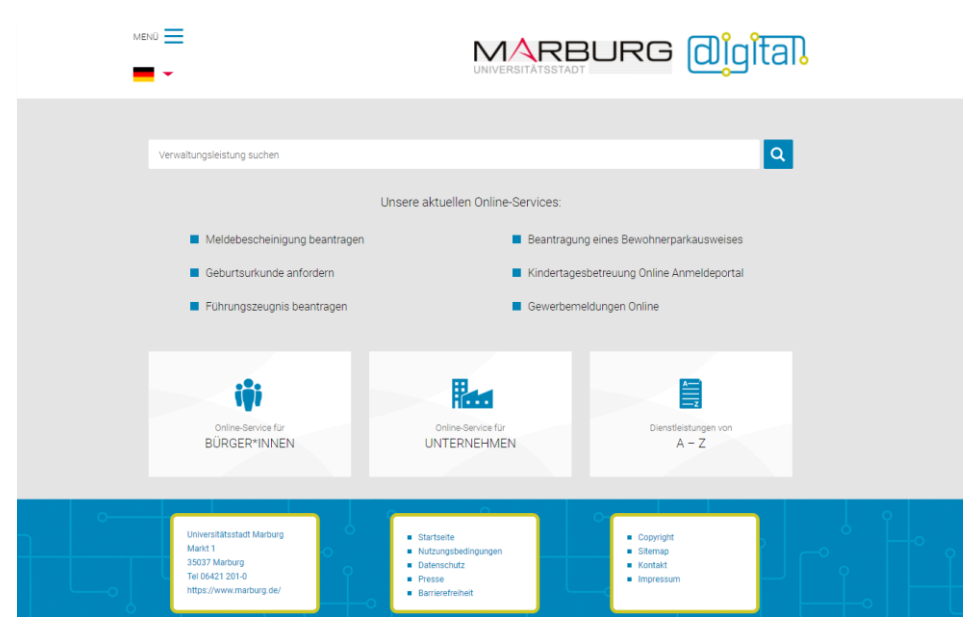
MENÜ

MARBURG
UNIVERSITÄTSSTADT

digital

Verwaltungsleistung suchen

Unsere aktuellen Online-Services:

Meldebescheinigung beantragen
Geburtsurkunde anfordern
Führungszeugnis beantragen

Beantragung eines Bewohnerparkausweises
Kindertagesbetreuung Online Anmeldeportal
Gewerbemeldungen Online

Online-Service für
BÜRGER*INNEN

Online-Service für
UNTERNEHMEN

Dienstleistungen von
A – Z

Universitätsstadt Marburg
Markt 1
35037 Marburg
Tel 06421 201-0
https://www.marburg.de/

Startseite
Nutzungsbedingungen
Datenschutz
Presse
Barrierefreiheit

Copyright
Sitemap
Kontakt
Impressum